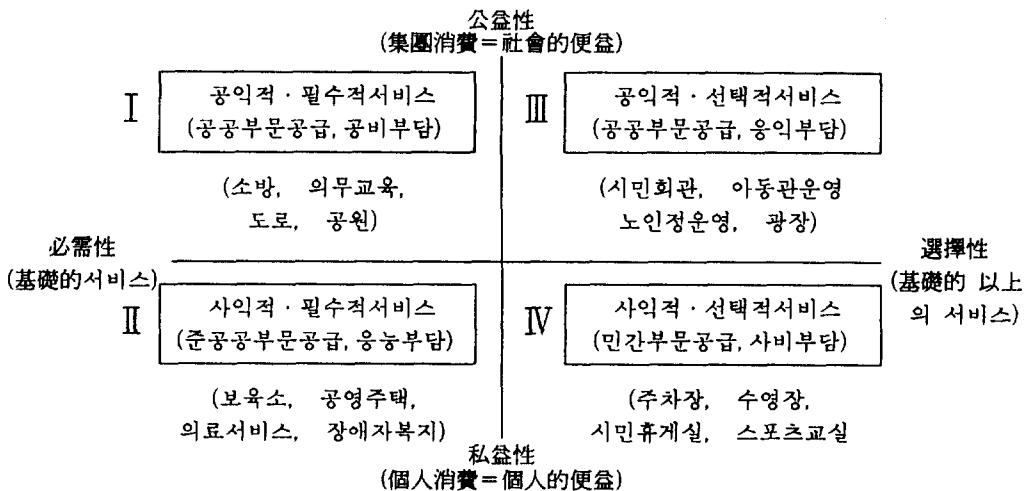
公益性
(集團消費＝社會的便益)

I

공익적 · 필수적서비스
(공공부문공급, 공비부담)

(소방, 의무교육,
도로, 공원)

III

공익적 · 선택적서비스
(공공부문공급, 응익부담)

(시민회관, 아동관운영
노인정운영, 광장)

必需性
(基礎的서비스)

選擇性
(基礎的 以上의 서비스)

II

사익적 · 필수적서비스
(준공공부문공급, 응능부담)

(보육소, 공영주택,
의료서비스, 장애자복지)

IV

사익적 · 선택적서비스
(민간부문공급, 사비부담)

(주차장, 수영장,
시민휴게실, 스포츠교실

私益性
(個人消費＝個人的便益)